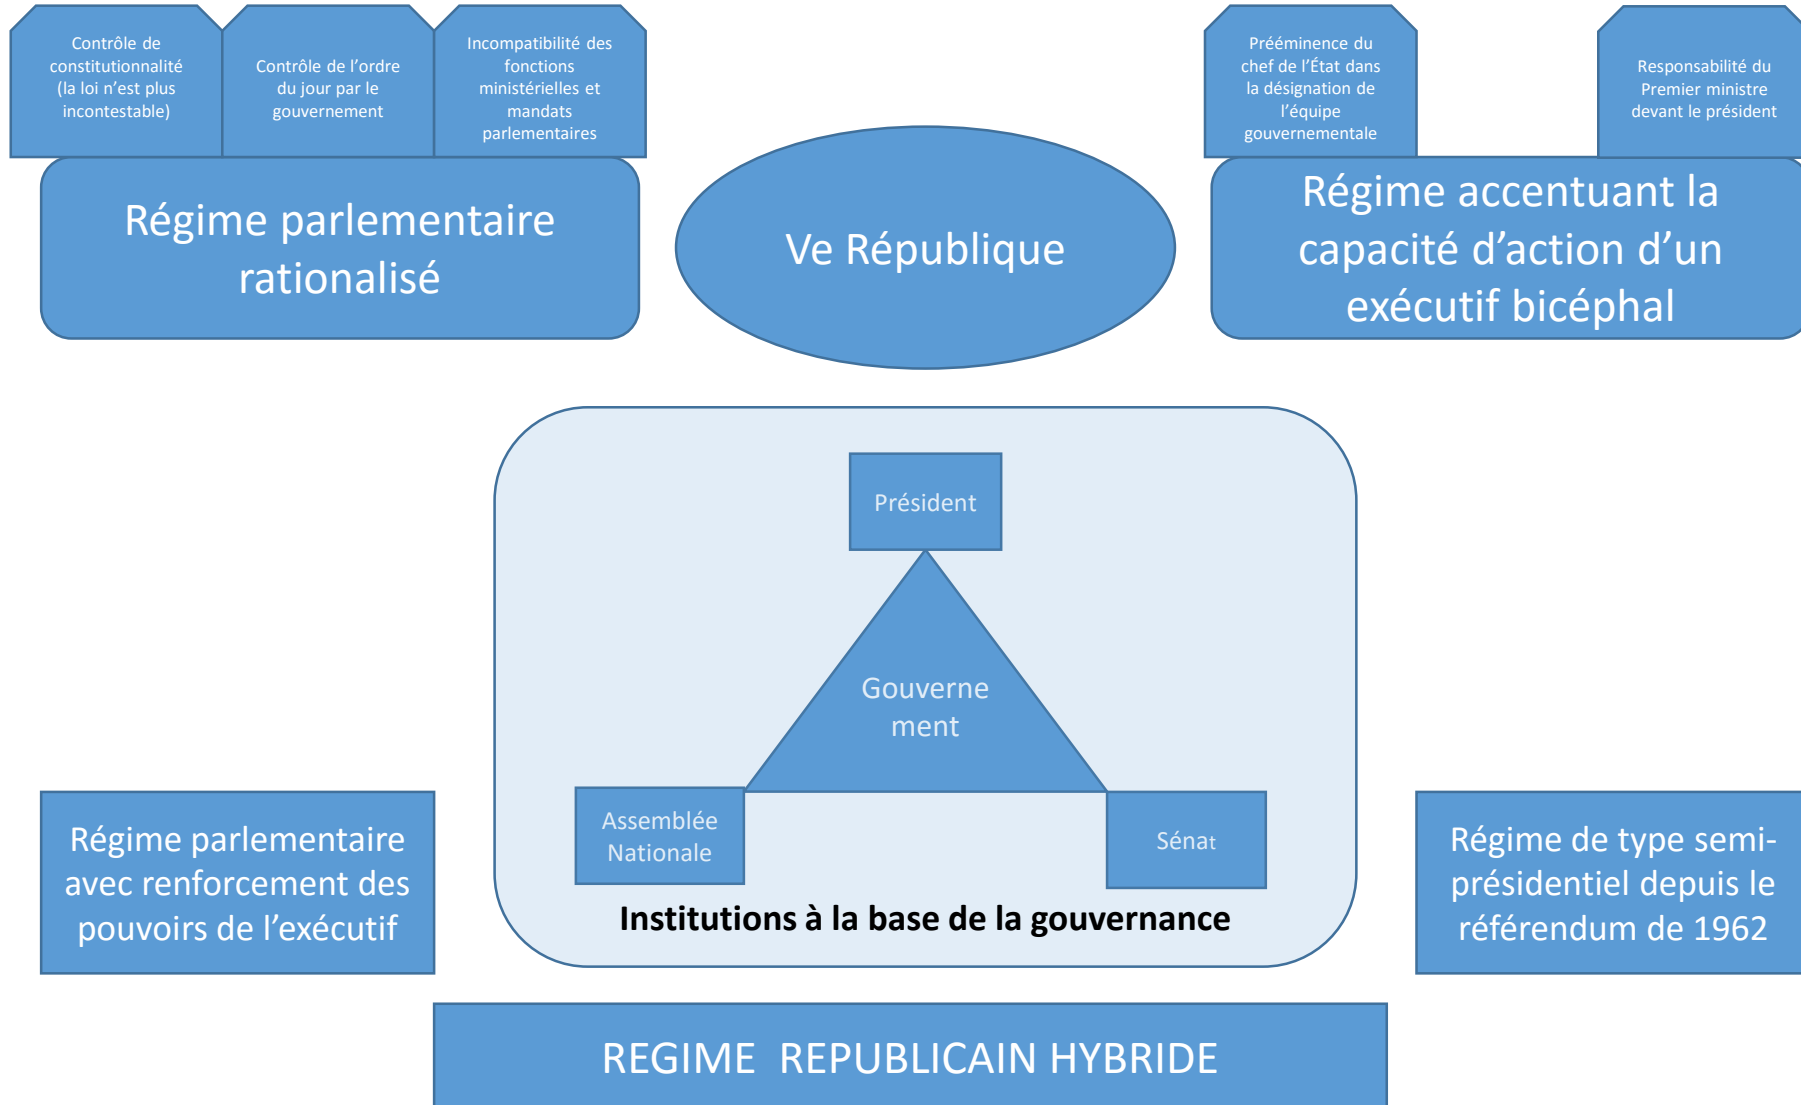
Contrôle de constitutionnalité (la loi n'est plus incontestable)

Contrôle de l'ordre du jour par le gouvernement

Incompatibilité des fonctions ministérielles et mandats parlementaires

Prééminence du chef de l'État dans la désignation de l'équipe gouvernementale

Responsabilité du Premier ministre devant le président

Régime parlementaire rationalisé

Ve République

Régime accentuant la capacité d'action d'un exécutif bicéphal

Président

Gouvernement

Assemblée Nationale

Sénat

Institutions à la base de la gouvernance

Régime parlementaire avec renforcement des pouvoirs de l'exécutif

Régime de type semi-présidentiel depuis le référendum de 1962

REGIME REPUBLICAIN HYBRIDE